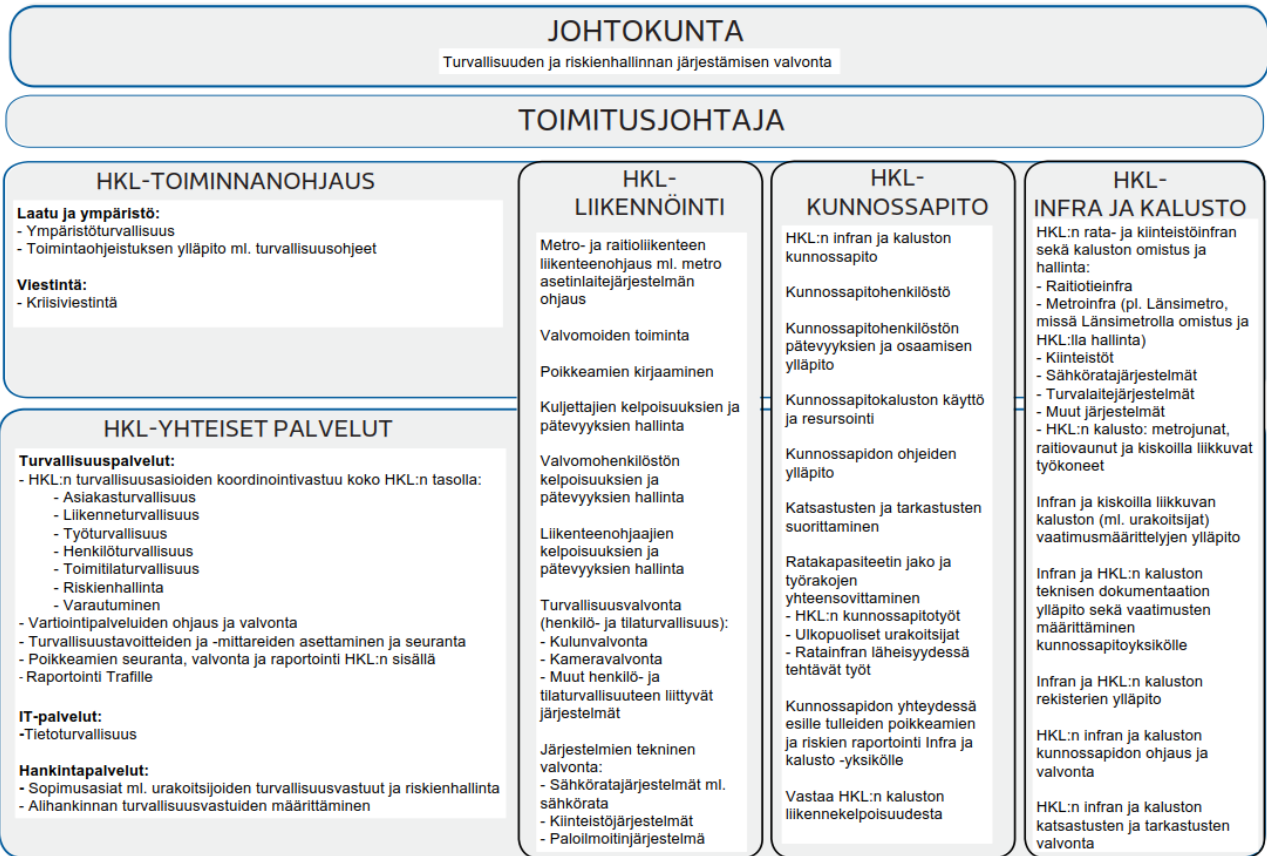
JOHTOKUNTA
Turvallisuuden ja riskienhallinnan järjestämisen valvonta

TOIMITUSJOHTAJA

HKL-TOIMINNANOHJAUS

Laatu ja ympäristö:
- Ympäristöturvallisuus
- Toimintaohjeistuksen ylläpito ml. turvallisuusohjeet

Viestintä:
- Kriisiviestintä

HKL-YHTEISET PALVELUT

Turvallisuuspalvelut:
- HKL:n turvallisuusasioiden koordinointivastuu koko HKL:n tasolla:
- Asiakasturvallisuus
- Liikenneturvallisuus
- Työturvallisuus
- Henkilöturvallisuus
- Toimitilaturvallisuus
- Riskienhallinta
- Varautuminen
- Vartiointipalveluiden ohjaus ja valvonta
- Turvallisuustavoitteiden ja -mittareiden asettaminen ja seuranta
- Poikkeamien seuranta, valvonta ja raportointi HKL:n sisällä
- Raportointi Trafille

IT-palvelut:
-Tietoturvallisuus

Hankintapalvelut:
- Sopimusasiat ml. urakoitsijoiden turvallisuusvastuut ja riskienhallinta
- Alihankinnan turvallisuusvastuiden määrittäminen

HKL-LIIKENNÖINTI

Metro- ja raitioliikenteen liikenteenohjaus ml. metro asetinlaitejärjestelmän ohjaus

Valvomoiden toiminta

Poikkeamien kirjaaminen

Kuljettajien kelpoisuuksien ja pätevyyksien hallinta

Valvomohenkilöstön kelpoisuuksien ja pätevyyksien hallinta

Liikenteenohjaajien kelpoisuuksien ja pätevyyksien hallinta

Turvallisuusvalvonta (henkilö- ja tilaturvallisuus):
- Kulunvalvonta
- Kameravalvonta
- Muut henkilö- ja tilaturvallisuuteen liittyvät järjestelmät

Järjestelmien tekninen valvonta:
- Sähköratajärjestelmät ml. sähkörata
- Kiinteistöjärjestelmät
- Paloilmoitinjärjestelmä

HKL-KUNNOSSAPITO

HKL:n infran ja kaluston kunnossapito

Kunnossapitohenkilöstö

Kunnossapitohenkilöstön pätevyyksien ja osaamisen ylläpito

Kunnossapitokaluston käyttö ja resursointi

Kunnossapidon ohjeiden ylläpito

Katsastusten ja tarkastusten suorittaminen

Ratakapasiteetin jako ja työrakojen yhteensovittaminen
- HKL:n kunnossapitotyöt
- Ulkopuoliset urakoitsijat
- Ratainfran läheisyydessä tehtävät työt

Kunnossapidon yhteydessä esille tulleiden poikkeamien ja riskien raportointi Infra ja kalusto -yksikölle

Vastaa HKL:n kaluston liikennekelpoisuudesta

HKL-INFRA JA KALUSTO

HKL:n rata- ja kiinteistöinfran sekä kaluston omistus ja hallinta:
- Raitiotieinfra
- Metroinfra (pl. Länsimetro, missä Länsimetrolla omistus ja HKL:lla hallinta)
- Kiinteistöt
- Sähköratajärjestelmät
- Turvalaitejärjestelmät
- Muut järjestelmät
- HKL:n kalusto: metrojunat, raitiovaunut ja kiskoilla liikkuvat työkoneet

Infran ja kiskoilla liikkuvan kaluston (ml. urakoitsijat) vaatimusmäärittelyjen ylläpito

Infran ja HKL:n kaluston teknisen dokumentaation ylläpito sekä vaatimusten määrittäminen kunnossapitoyksiköille

Infran ja HKL:n kaluston rekisterien ylläpito

HKL:n infran ja kaluston kunnossapidon ohjaus ja valvonta

HKL:n infran ja kaluston katsastusten ja tarkastusten valvonta